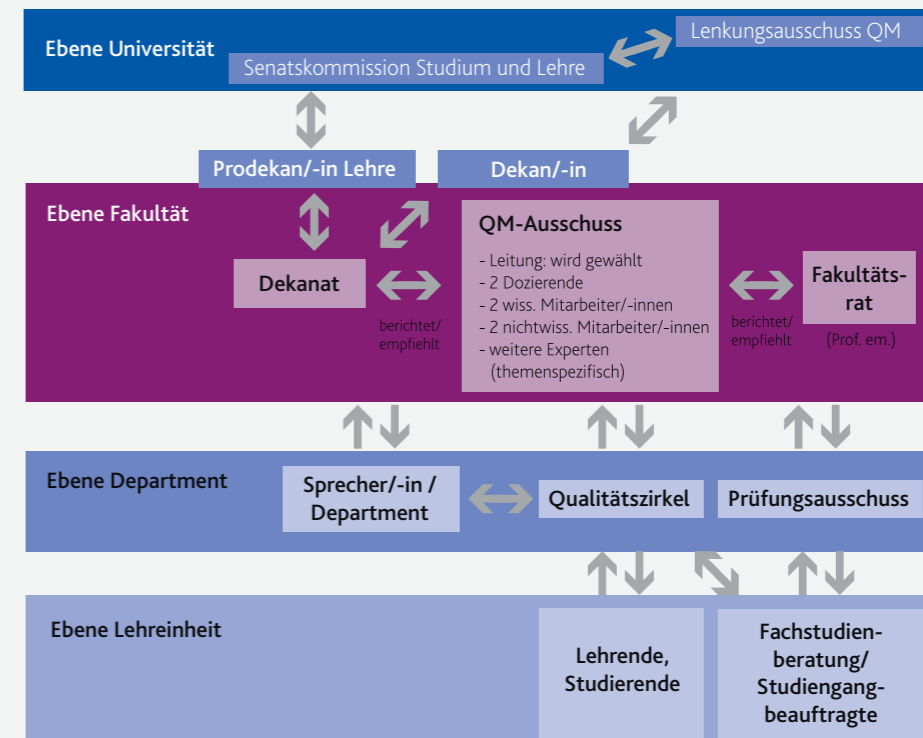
Ebene Universität

Lenkungsausschuss QM

Senatskommission Studium und Lehre

Prodekan/-in Lehre

Dekan/-in

Ebene Fakultät

Dekanat

berichtet/ empfiehlt

QM-Ausschuss

- Leitung: wird gewählt
- 2 Dozierende
- 2 wiss. Mitarbeiter/-innen
- 2 nichtwiss. Mitarbeiter/-innen
- weitere Experten (themenspezifisch)

berichtet/ empfiehlt

Fakultätsrat

(Prof. em.)

Ebene Department

Sprecher/-in / Department

Qualitätszirkel

Prüfungsausschuss

Ebene Lehreinheit

Lehrende, Studierende

Fachstudienberatung/ Studiengangbeauftragte